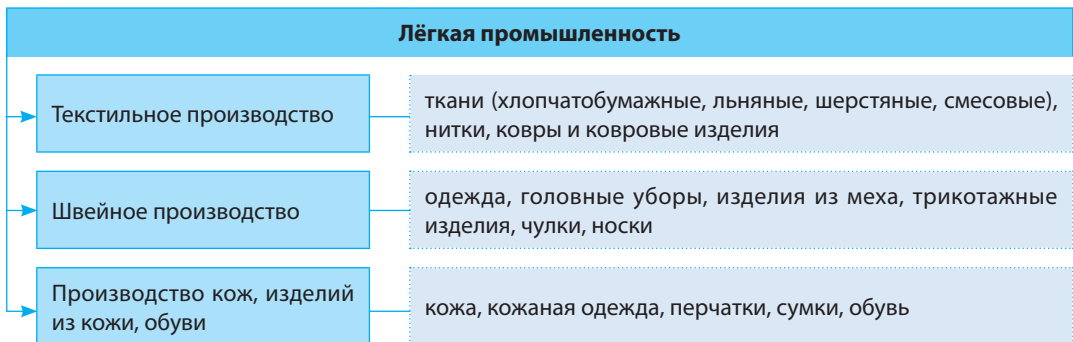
Лёгкая промышленность

Текстильное производство

ткани (хлопчатобумажные, льняные, шерстяные, смесовые), нитки, ковры и ковровые изделия

Швейное производство

одежда, головные уборы, изделия из меха, трикотажные изделия, чулки, носки

Производство кож, изделий из кожи, обуви

кожа, кожаная одежда, перчатки, сумки, обувь